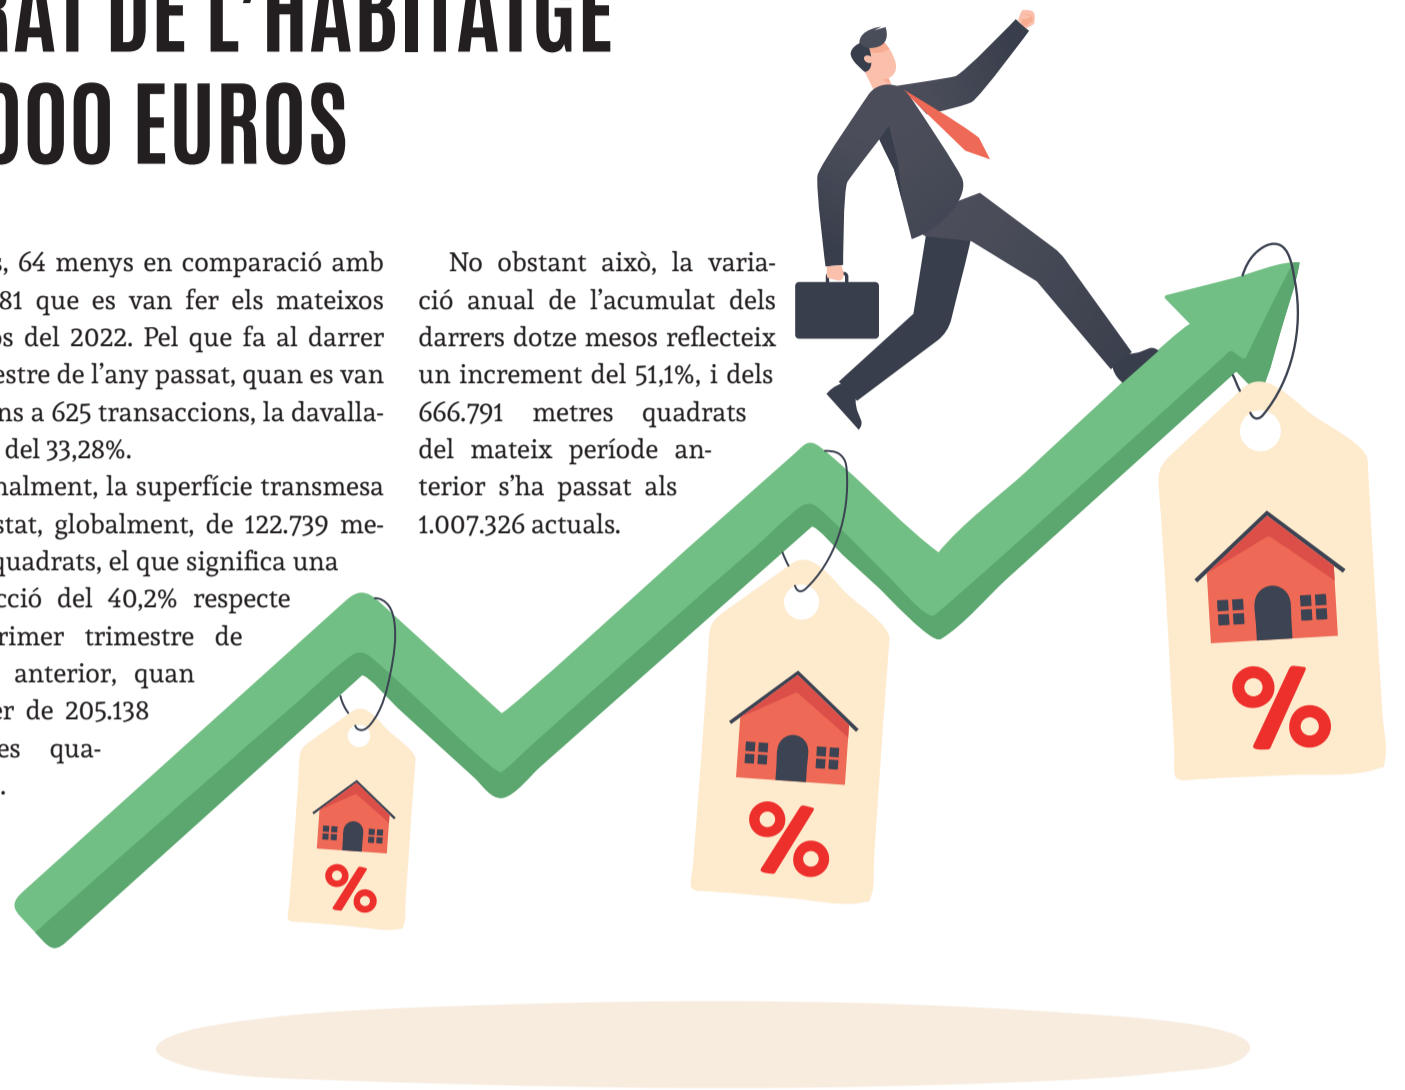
RAT DE L'HABITATGE
000 EUROS

s, 64 menys en comparació amb 81 que es van fer els mateixos s del 2022. Pel que fa al darrer estre de l'any passat, quan es van ns a 625 transaccions, la davalla del 33,28%.

nalment, la superfície transmesa stat, globalment, de 122.739 mequadrats, el que significa una cció del 40,2% respecte rimer trimestre de anterior, quan r de 205.138 es qua-.

No obstant això, la variació anual de l'acumulat dels darrers dotze mesos reflecteix un increment del 51,1%, i dels 666.791 metres quadrats del mateix període anterior s'ha passat als 1.007.326 actuals.

%

%

%